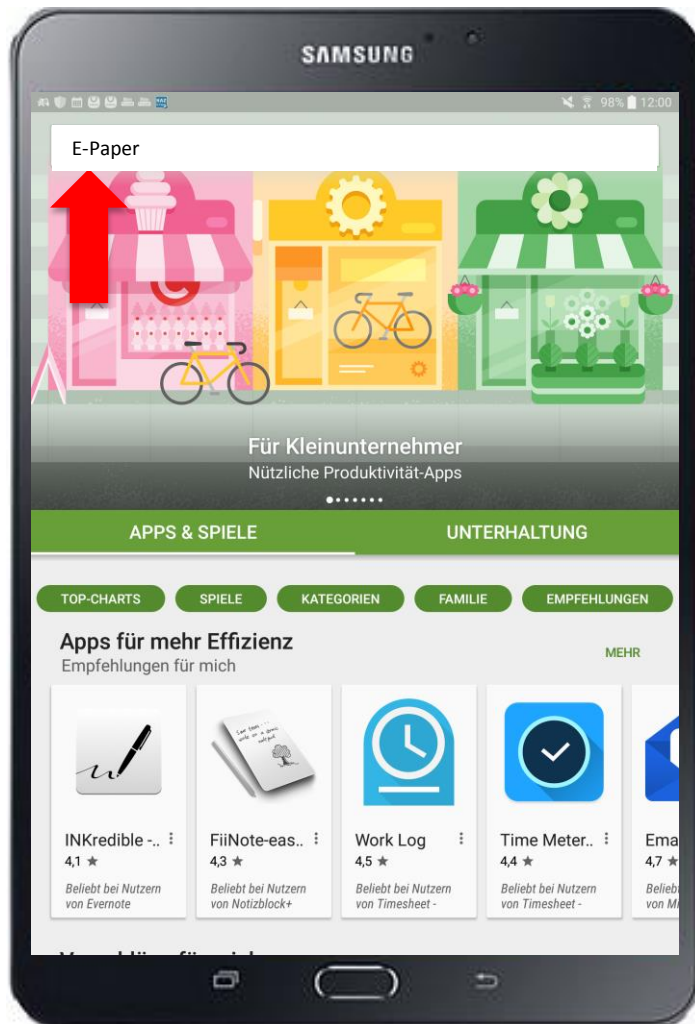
SAMSUNG

98% 12:00

E-Paper

Für Kleinunternehmer
Nützliche Produktivität-Apps

APPS & SPIELE
UNTERHALTUNG

TOP-CHARTS
SPIELE
KATEGORIEN
FAMILIE
EMPFEHLUNGEN

Apps für mehr Effizienz
Empfehlungen für mich
MEHR

INKredible -..
4,1 ★
Beliebt bei Nutzern von Evernote

FiiNote-eas..
4,3 ★
Beliebt bei Nutzern von Notizblock+

Work Log
4,5 ★
Beliebt bei Nutzern von Timesheet -

Time Meter..
4,4 ★
Beliebt bei Nutzern von Timesheet -

Ema
4,7 ★
Beliebt
von M

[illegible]